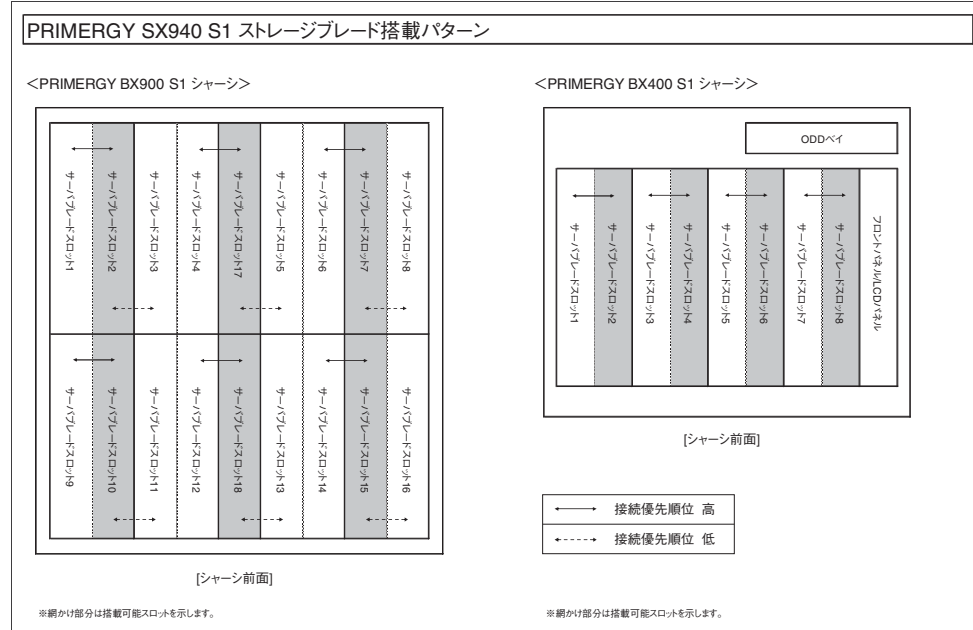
PRIMERGY SX940 S1 ストレージブレード搭載パターン

<PRIMERGY BX900 S1 シャーシ>

サーバブレードスロット1
サーバブレードスロット2
サーバブレードスロット3
サーバブレードスロット4
サーバブレードスロット17
サーバブレードスロット5
サーバブレードスロット6
サーバブレードスロット7
サーバブレードスロット8

サーバブレードスロット9
サーバブレードスロット10
サーバブレードスロット11
サーバブレードスロット12
サーバブレードスロット18
サーバブレードスロット13
サーバブレードスロット14
サーバブレードスロット15
サーバブレードスロット16

[シャーシ前面]

※網かけ部分は搭載可能スロットを示します。

<PRIMERGY BX400 S1 シャーシ>

ODDベイ

サーバブレードスロット1
サーバブレードスロット2
サーバブレードスロット3
サーバブレードスロット4
サーバブレードスロット5
サーバブレードスロット6
サーバブレードスロット7
サーバブレードスロット8
フロントパネルLCDパネル

[シャーシ前面]

接続優先順位 高
接続優先順位 低

※網かけ部分は搭載可能スロットを示します。